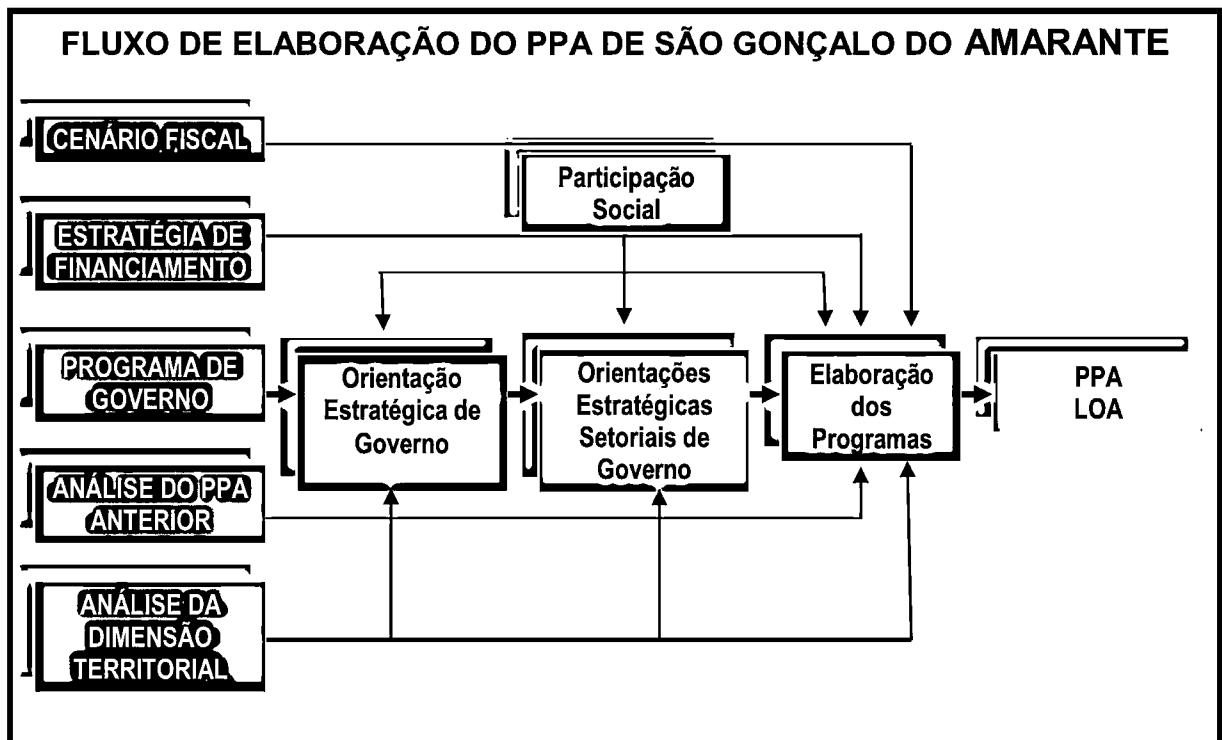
FLUXO DE ELABORAÇÃO DO PPA DE SÃO GONÇALO DO AMARANTE

CENÁRIO FISCAL

Participação Social

ESTRATÉGIA DE FINANCIAMENTO

PROGRAMA DE GOVERNO

Orientação Estratégica de Governo

Orientações Estratégicas Setoriais de Governo

Elaboração dos Programas

PPA
LOA

ANÁLISE DO PPA ANTERIOR

ANÁLISE DA DIMENSÃO TERRITORIAL